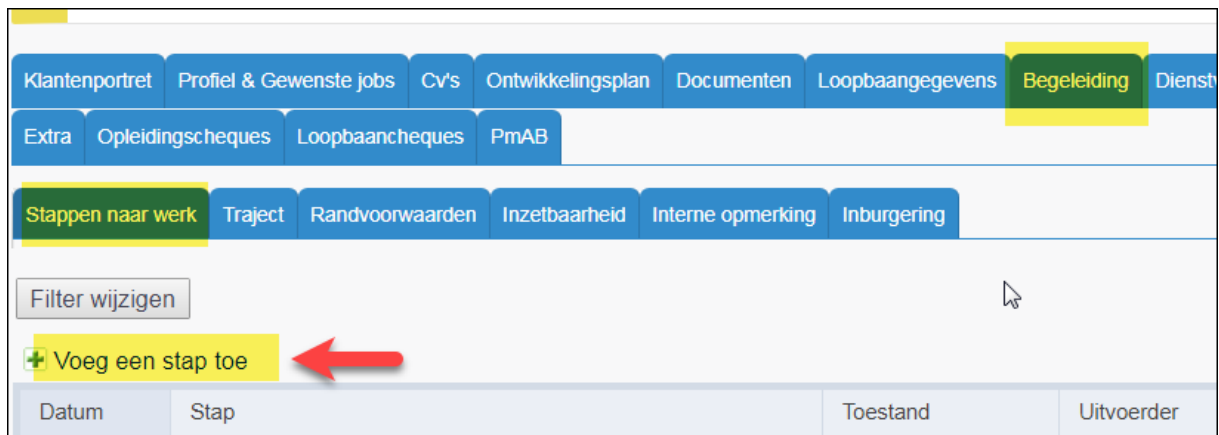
Klantenportret | Profiel & Gewenste jobs | Cv's | Ontwikkelingsplan | Documenten | Loopbaangegevens | Begeleiding | Dienst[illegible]
Extra | Opleidingscheques | Loopbaancheques | PmAB

Stappen naar werk | Traject | Randvoorwaarden | Inzetbaarheid | Interne opmerking | Inburgering

Filter wijzigen

Voeg een stap toe

| Datum | Stap | Toestand | Uitvoerder |
|---|---|---|---|